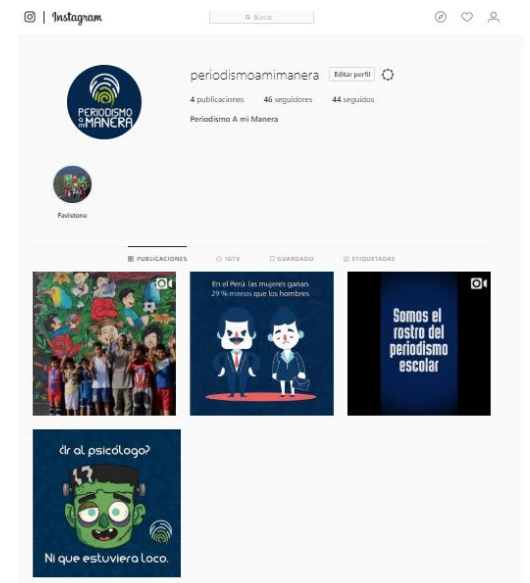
Instagram

Buscar

PERIODISMO a mi MANERA

periodismoamimanera Editar perfil

4 publicaciones 46 seguidores 44 seguidos

Periodismo A mi Manera

Favistone

PUBLICACIONES IGTV GUARDADO ETIQUETADAS

En el Perú las mujeres ganan 29 % menos que los hombres

Somos el rostro del periodismo escolar

¿Ir al psicólogo?

Ni que estuviera loco.